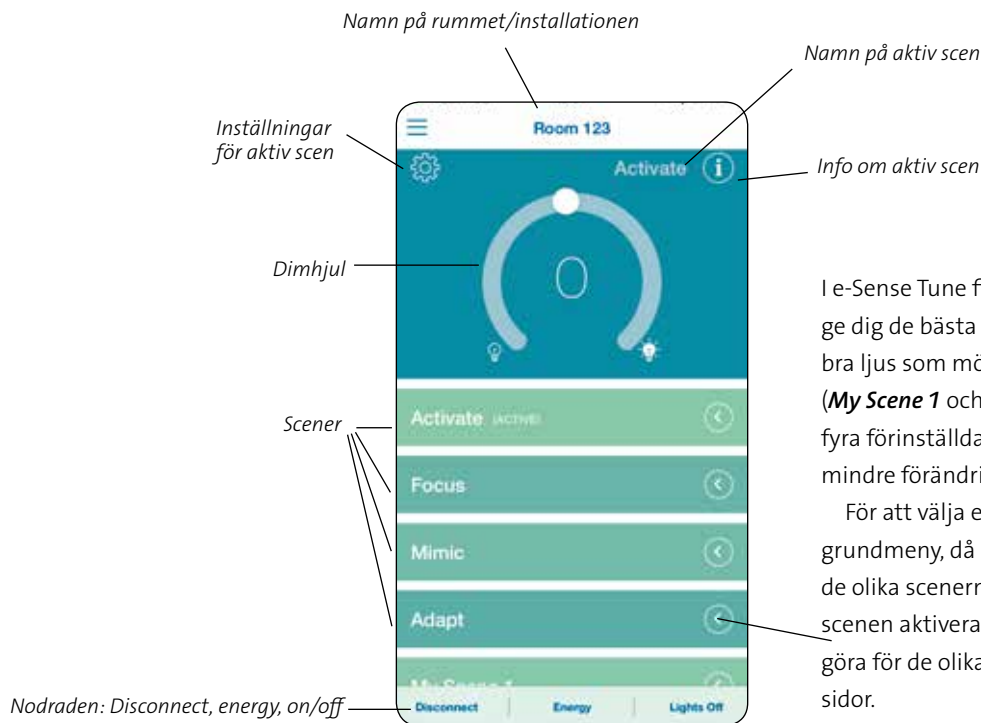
Namn på rummet/installationen

Namn på aktiv scen

Inställningar för aktiv scen

Room 123

Activate

Info om aktiv scen

Dimhjul

0

Scener

Activate (ACTIVE)

Focus

Mimic

Adapt

My Scene 1

Nodraden: Disconnect, energy, on/off

Disconnect

Energy

Lights Off

I e-Sense Tune f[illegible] ge dig de bästa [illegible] bra ljus som mö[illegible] (*My Scene 1* och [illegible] fyra förinställda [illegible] mindre förändri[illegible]

För att välja e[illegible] grundmeny, då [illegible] de olika scenerr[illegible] scenen aktivera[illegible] göra för de olika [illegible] sidor.